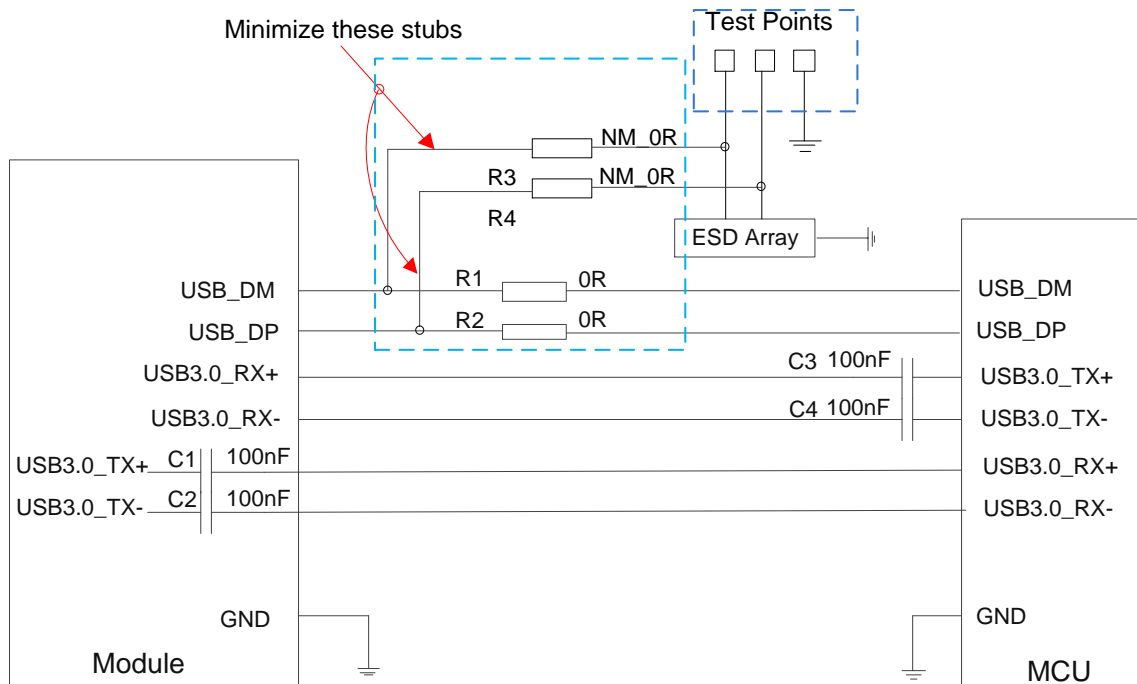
Minimize these stubs

Test Points

NM_0R

R3

NM_0R

R4

ESD Array

USB_DM

R1

0R

USB_DM

USB_DP

R2

0R

USB_DP

USB3.0_RX+

C3

100nF

USB3.0_TX+

USB3.0_RX-

C4

100nF

USB3.0_TX-

USB3.0_TX+

C1

100nF

USB3.0_RX+

USB3.0_TX-

C2

100nF

USB3.0_RX-

GND

GND

Module

MCU